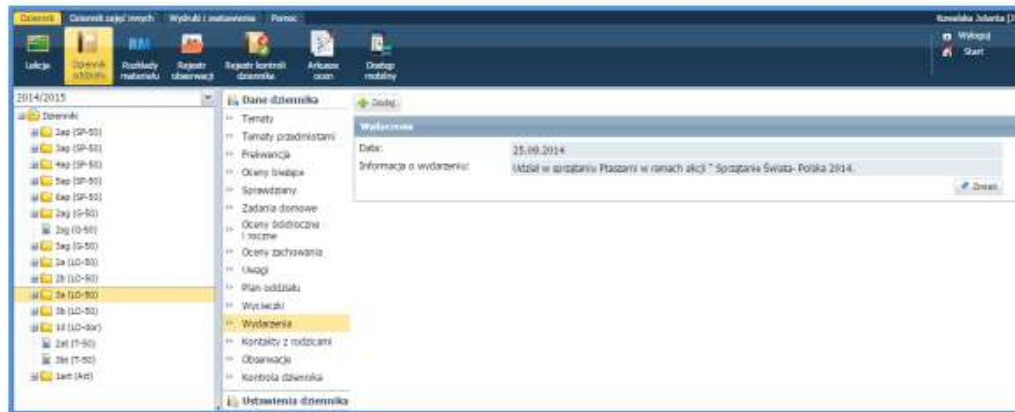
Dziennik Dziennik zajęć innych Wydruki i zestawienia Pomoc

Kowalska Jolanta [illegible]

Lekcja
Dziennik oddziału
Rozkłady materiału
Rejestr obserwacji
Rejestr kontroli dziennika
Arkusze ocen
Dostęp mobilny

Wyloguj
Start

2014/2015

Dziennik
2ap (SP-S0)
3ap (SP-S0)
4ap (SP-S0)
5ap (SP-S0)
6ap (SP-S0)
2ag (G-S0)
2cg (G-S0)
3ag (G-S0)
2a (LO-S0)
2b (LO-S0)
3a (LO-S0)
3b (LO-S0)
1d (LO-dor)
2at (T-S0)
3bt (T-S0)
1art (Art)

Dane dziennika
Tematy
Tematy przedmiotami
Frekwencja
Oceny bieżące
Sprawdziany
Zadania domowe
Oceny śródroczne i roczne
Oceny zachowania
Uwagi
Plan oddziału
Wycieczki
Wydarzenia
Kontakty z rodzicami
Obserwacje
Kontrola dziennika
Ustawienia dziennika

Dodaj

Wydarzenia

| Data: | 25.09.2014 |
|---|---|
| Informacja o wydarzeniu: | Udział w sprzątaniu Ptaszami w ramach akcji " Sprzątanie Świata- Polska 2014. |

Zmień